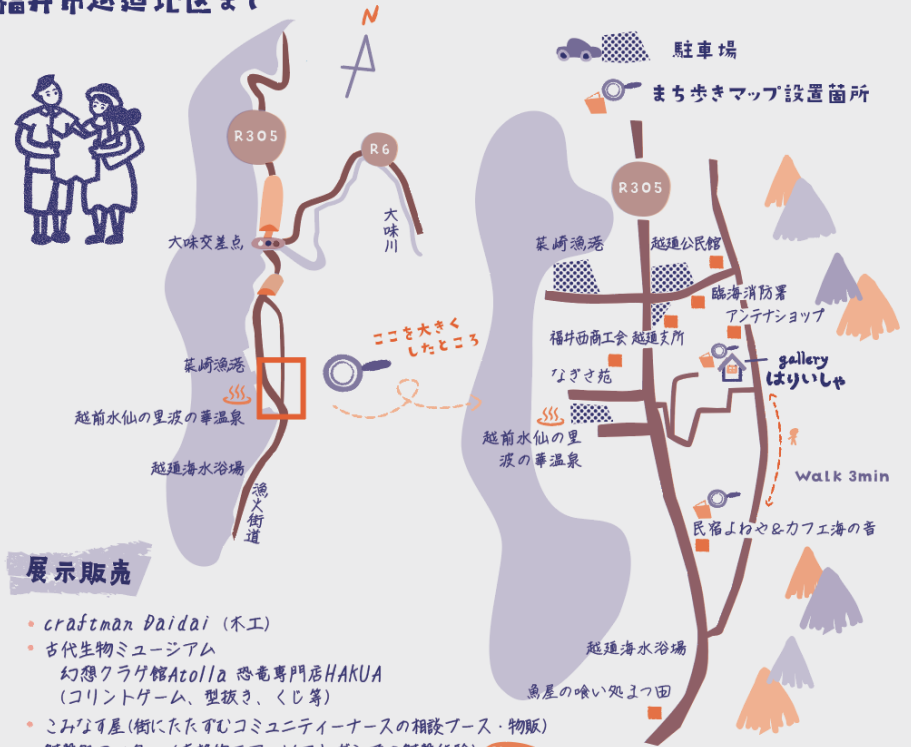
福井市越廼地区まで

N

駐車場
まち歩きマップ設置箇所

R305
R6
大味川
大味交差点
茱崎漁港
越前水仙の里波の華温泉
越廼海水浴場
越前街道

ここを大きくしたところ

R305
茱崎漁港
越廼公民館
臨海消防署
アンテナショップ
福井西商工会 越廼支所
なぎさ苑
gallery はりいしゃ
越前水仙の里 波の華温泉
Walk 3min
民宿よねや&カフェ海の音
越廼海水浴場
魚屋の喰い処まつ田

展示販売

• craftman Daidai（木工）
• 古代生物ミュージアム
幻想クラゲ館Atolla 恐竜専門店HAKUA
（コリントゲーム、型抜き、くじ等）
• こみなす屋（街にたたずむコミュニティーナースの相談ブース・物販）
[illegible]